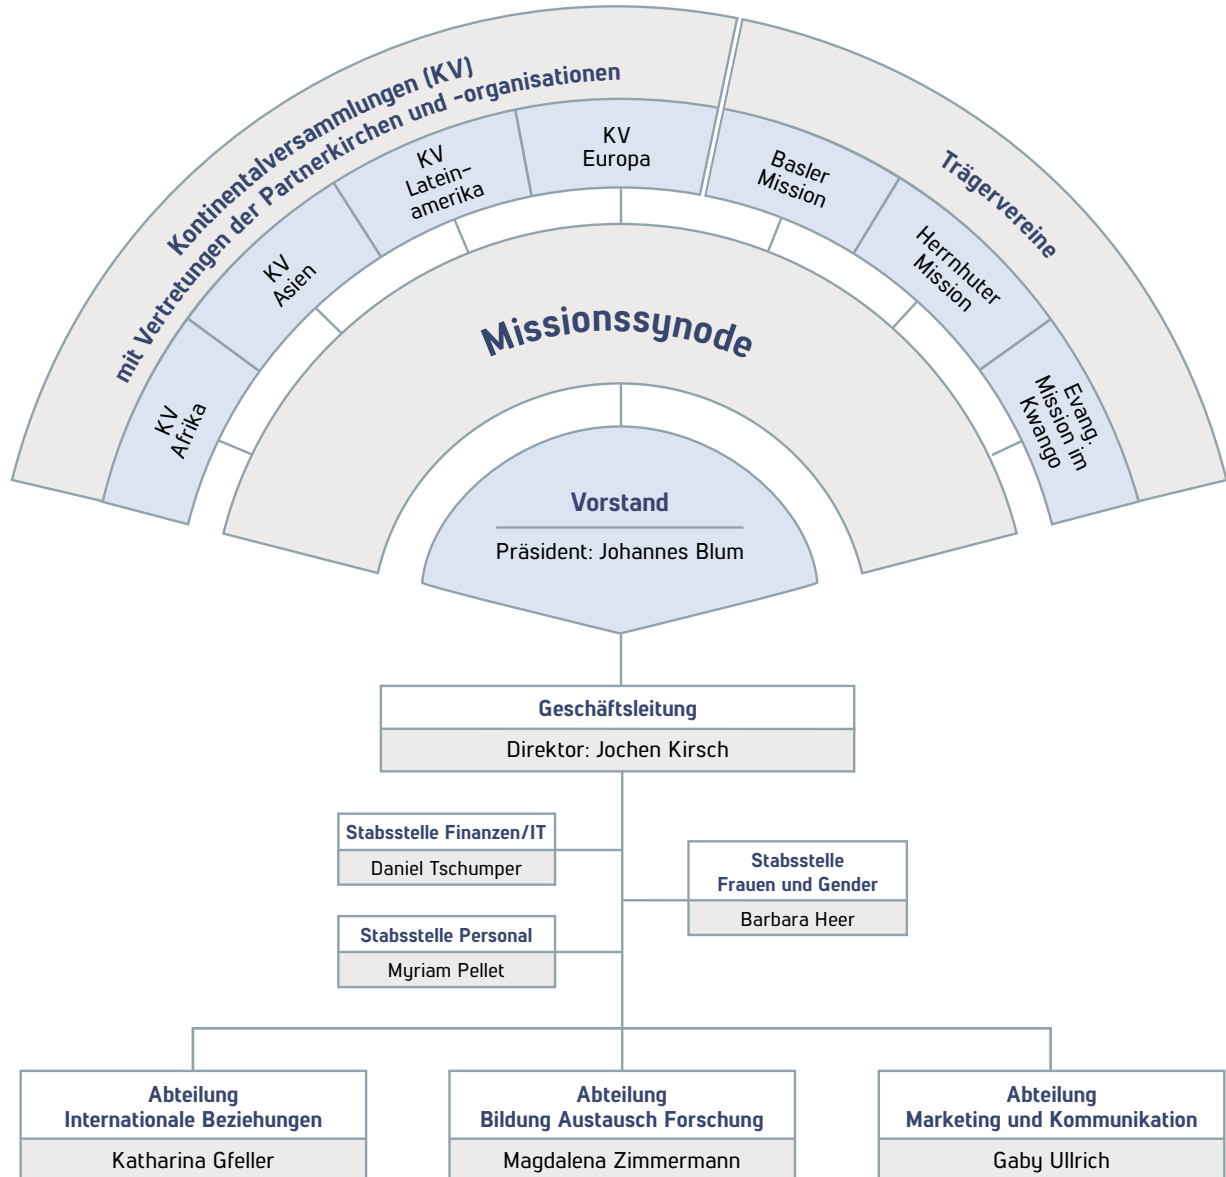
Kontinentalversammlungen (KV)
mit Vertretungen der Partnerkirchen und -organisationen

KV Afrika

KV Asien

KV Lateinamerika

KV Europa

Trägervereine

Basler Mission

Herrnhuter Mission

Evang. Mission im Kwango

Missionssynode

Vorstand

Präsident: Johannes Blum

Geschäftsleitung

Direktor: Jochen Kirsch

Stabsstelle Finanzen/IT

Daniel Tschumper

Stabsstelle Frauen und Gender

Barbara Heer

Stabsstelle Personal

Myriam Pellet

Abteilung Internationale Beziehungen

Katharina Gfeller

Abteilung Bildung Austausch Forschung

Magdalena Zimmermann

Abteilung Marketing und Kommunikation

Gaby Ullrich